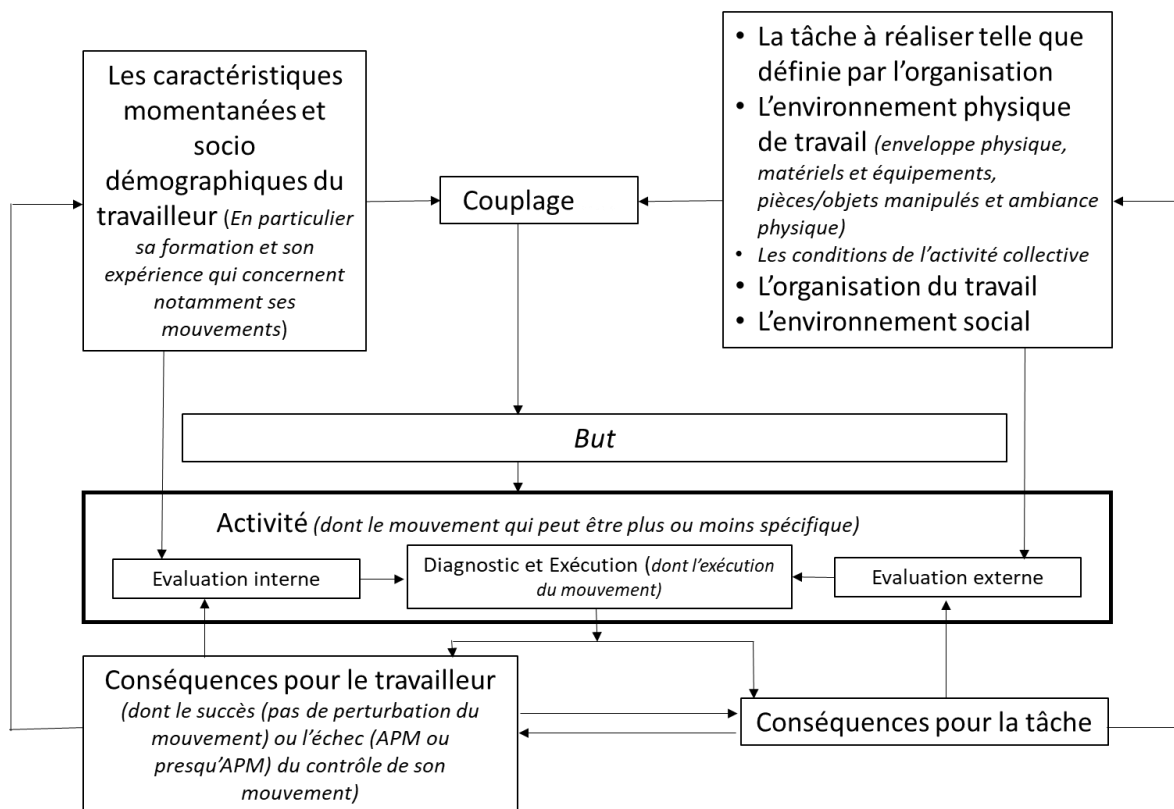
Les caractéristiques momentanées et socio démographiques du travailleur (*En particulier sa formation et son expérience qui concernent notamment ses mouvements*)

Couplage

• La tâche à réaliser telle que définie par l'organisation
• L'environnement physique de travail *(enveloppe physique, matériels et équipements, pièces/objets manipulés et ambiance physique)*
• *Les conditions de l'activité collective*
• L'organisation du travail
• L'environnement social

*But*

Activité *(dont le mouvement qui peut être plus ou moins spécifique)*

Evaluation interne

Diagnostic et Exécution (*dont l'exécution du mouvement)*

Evaluation externe

Conséquences pour le travailleur
*(dont le succès (pas de perturbation du mouvement) ou l'échec (APM ou presqu'APM) du contrôle de son mouvement)*

Conséquences pour la tâche